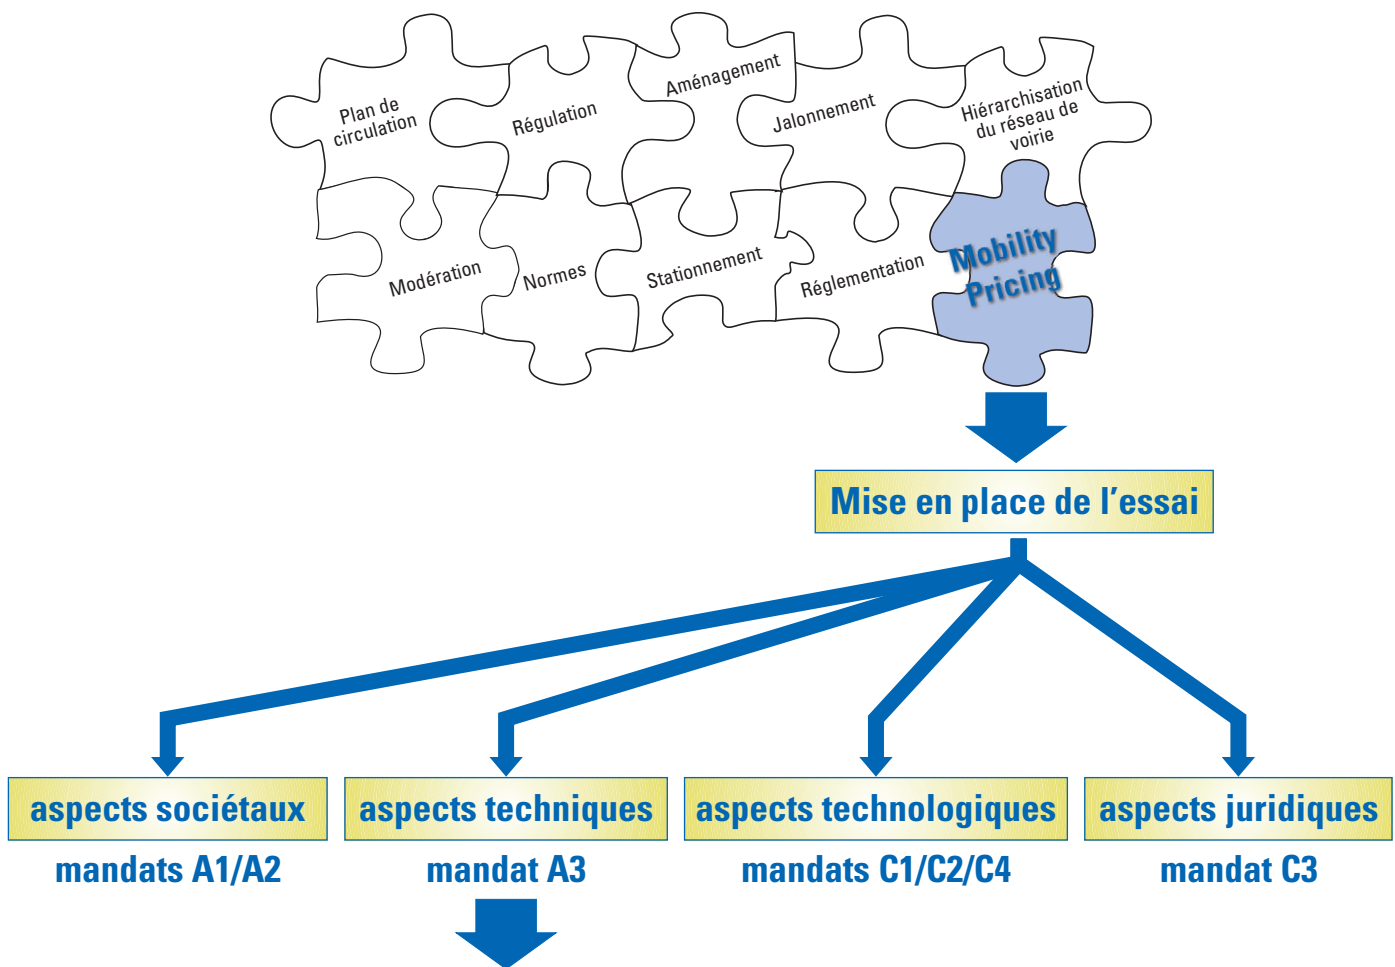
Plan de circulation

Régulation

Aménagement

Jalonnement

Hiérarchisation du réseau de voirie

Modération

Normes

Stationnement

Réglementation

Mobility Pricing

Mise en place de l'essai

aspects sociétaux
mandats A1/A2

aspects techniques
mandat A3

aspects technologiques
mandats C1/C2/C4

aspects juridiques
mandat C3